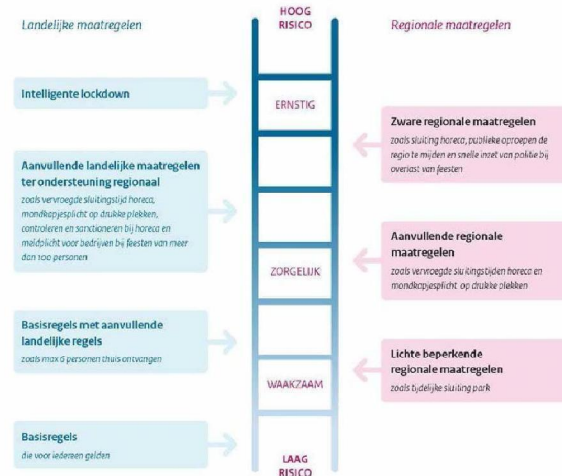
Landelijke maatregelen

HOOG RISICO

Regionale maatregelen

Intelligente lockdown

ERNSTIG

Zware regionale maatregelen
zoals sluiting horeca, publieke oproepen de regio te mijden en snelle inzet van politie bij overlast van feesten

Aanvullende landelijke maatregelen ter ondersteuning regionaal
zoals vervroegde sluitingstijd horeca, mondkapjesplicht op drukke plekken, controleren en sanctioneren bij horeca en meldplicht voor bedrijven bij feesten van meer dan 100 personen

Aanvullende regionale maatregelen
zoals vervroegde sluitingstijden horeca en mondkapjesplicht op drukke plekken

ZORGELIJK

Basisregels met aanvullende landelijke regels
zoals max 6 personen thuis ontvangen

Lichte beperkende regionale maatregelen
zoals tijdelijke sluiting park

WAAKZAAM

Basisregels
die voor iedereen gelden

LAAG RISICO